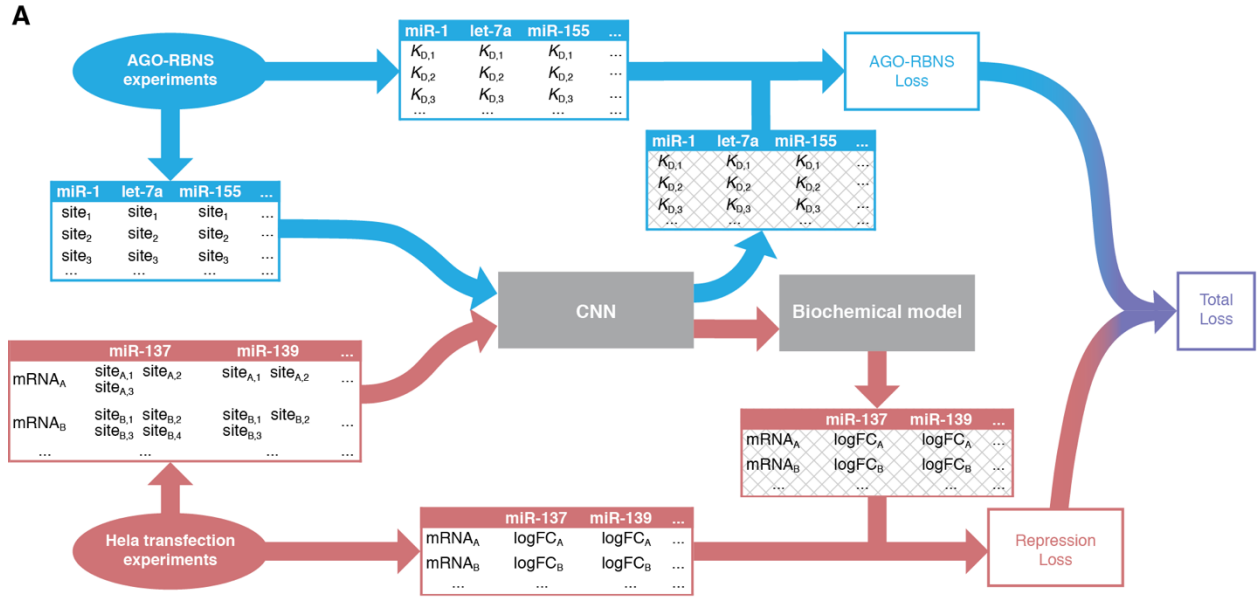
A

AGO-RBNS experiments

| miR-1 | let-7a | miR-155 | ... |
|---|---|---|---|
| $K_{D,1}$ | $K_{D,1}$ | $K_{D,1}$ | ... |
| $K_{D,2}$ | $K_{D,2}$ | $K_{D,2}$ | ... |
| $K_{D,3}$ | $K_{D,3}$ | $K_{D,3}$ | ... |
| ... | ... | ... | ... |

AGO-RBNS Loss

| miR-1 | let-7a | miR-155 | ... |
|---|---|---|---|
| $K_{D,1}$ | $K_{D,1}$ | $K_{D,1}$ | ... |
| $K_{D,2}$ | $K_{D,2}$ | $K_{D,2}$ | ... |
| $K_{D,3}$ | $K_{D,3}$ | $K_{D,3}$ | ... |
| ... | ... | ... | ... |

| miR-1 | let-7a | miR-155 | ... |
|---|---|---|---|
| $site_1$ | $site_1$ | $site_1$ | ... |
| $site_2$ | $site_2$ | $site_2$ | ... |
| $site_3$ | $site_3$ | $site_3$ | ... |
| ... | ... | ... | ... |

CNN

Biochemical model

Total Loss

| | miR-137 | miR-139 | ... |
|---|---|---|---|
| $mRNA_A$ | $site_{A,1}$ $site_{A,2}$ $site_{A,3}$ | $site_{A,1}$ $site_{A,2}$ | ... |
| $mRNA_B$ | $site_{B,1}$ $site_{B,2}$ $site_{B,3}$ $site_{B,4}$ | $site_{B,1}$ $site_{B,2}$ $site_{B,3}$ | ... |
| ... | ... | ... | ... |

| | miR-137 | miR-139 | ... |
|---|---|---|---|
| $mRNA_A$ | $logFC_A$ | $logFC_A$ | ... |
| $mRNA_B$ | $logFC_B$ | $logFC_B$ | ... |
| ... | ... | ... | ... |

Hela transfection experiments

| | miR-137 | miR-139 | ... |
|---|---|---|---|
| $mRNA_A$ | $logFC_A$ | $logFC_A$ | ... |
| $mRNA_B$ | $logFC_B$ | $logFC_B$ | ... |
| ... | ... | ... | ... |

Repression Loss